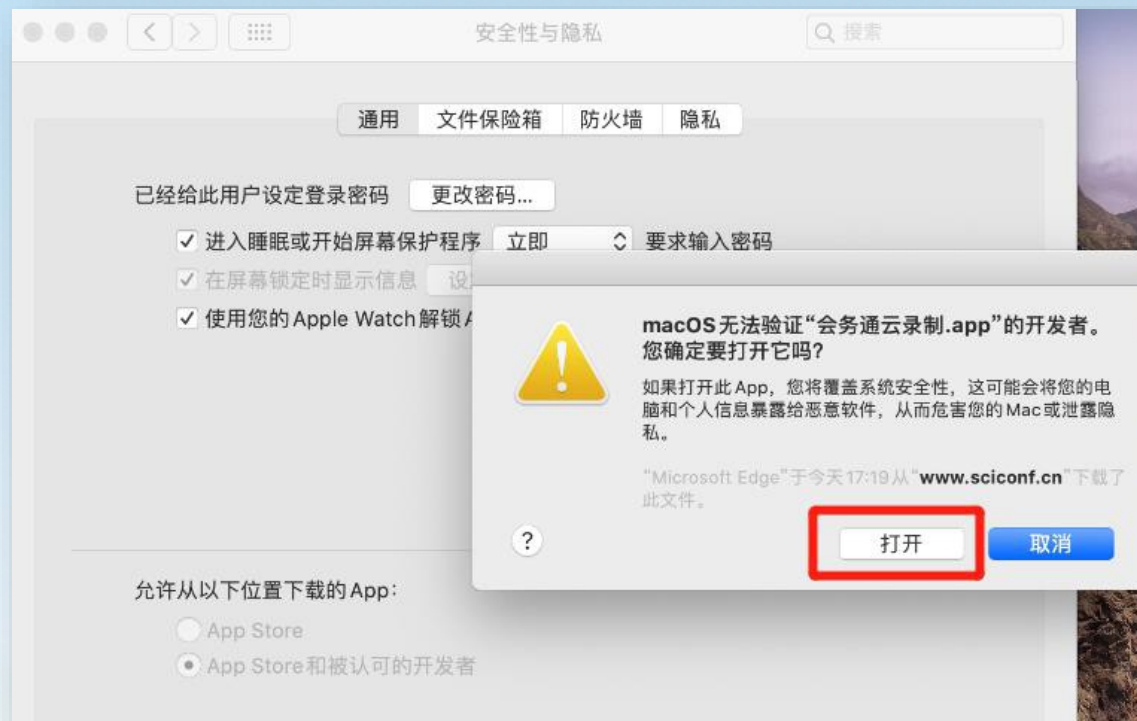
安全性与隐私

搜索

通用 文件保险箱 防火墙 隐私

已经给此用户设定登录密码 更改密码...

✓ 进入睡眠或开始屏幕保护程序 立即 要求输入密码

✓ 在屏幕锁定时显示信息 设

✓ 使用您的 Apple Watch 解锁 A

macOS 无法验证“会务通云录制.app”的开发者。您确定要打开它吗?

如果打开此 App，您将覆盖系统安全性，这可能会将您的电脑和个人信息暴露给恶意软件，从而危害您的 Mac 或泄露隐私。

“Microsoft Edge”于今天 17:19 从“www.sciconf.cn”下载了此文件。

?

打开

取消

允许从以下位置下载的 App:

App Store

App Store 和被认可的开发者